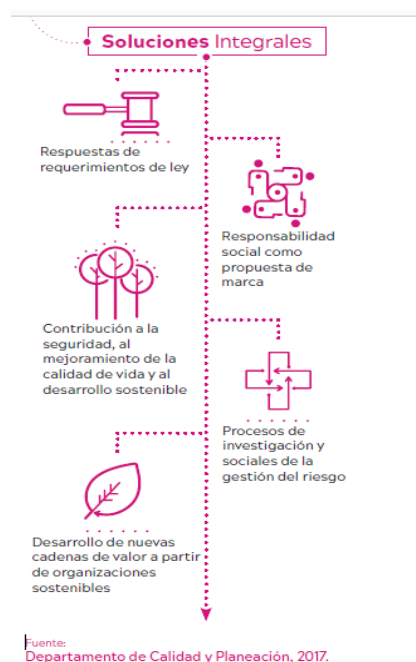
Soluciones Integrales

Respuestas de requerimientos de ley

Responsabilidad social como propuesta de marca

Contribución a la seguridad, al mejoramiento de la calidad de vida y al desarrollo sostenible

Procesos de investigación y sociales de la gestión del riesgo

Desarrollo de nuevas cadenas de valor a partir de organizaciones sostenibles

Fuente:
Departamento de Calidad y Planeación, 2017.